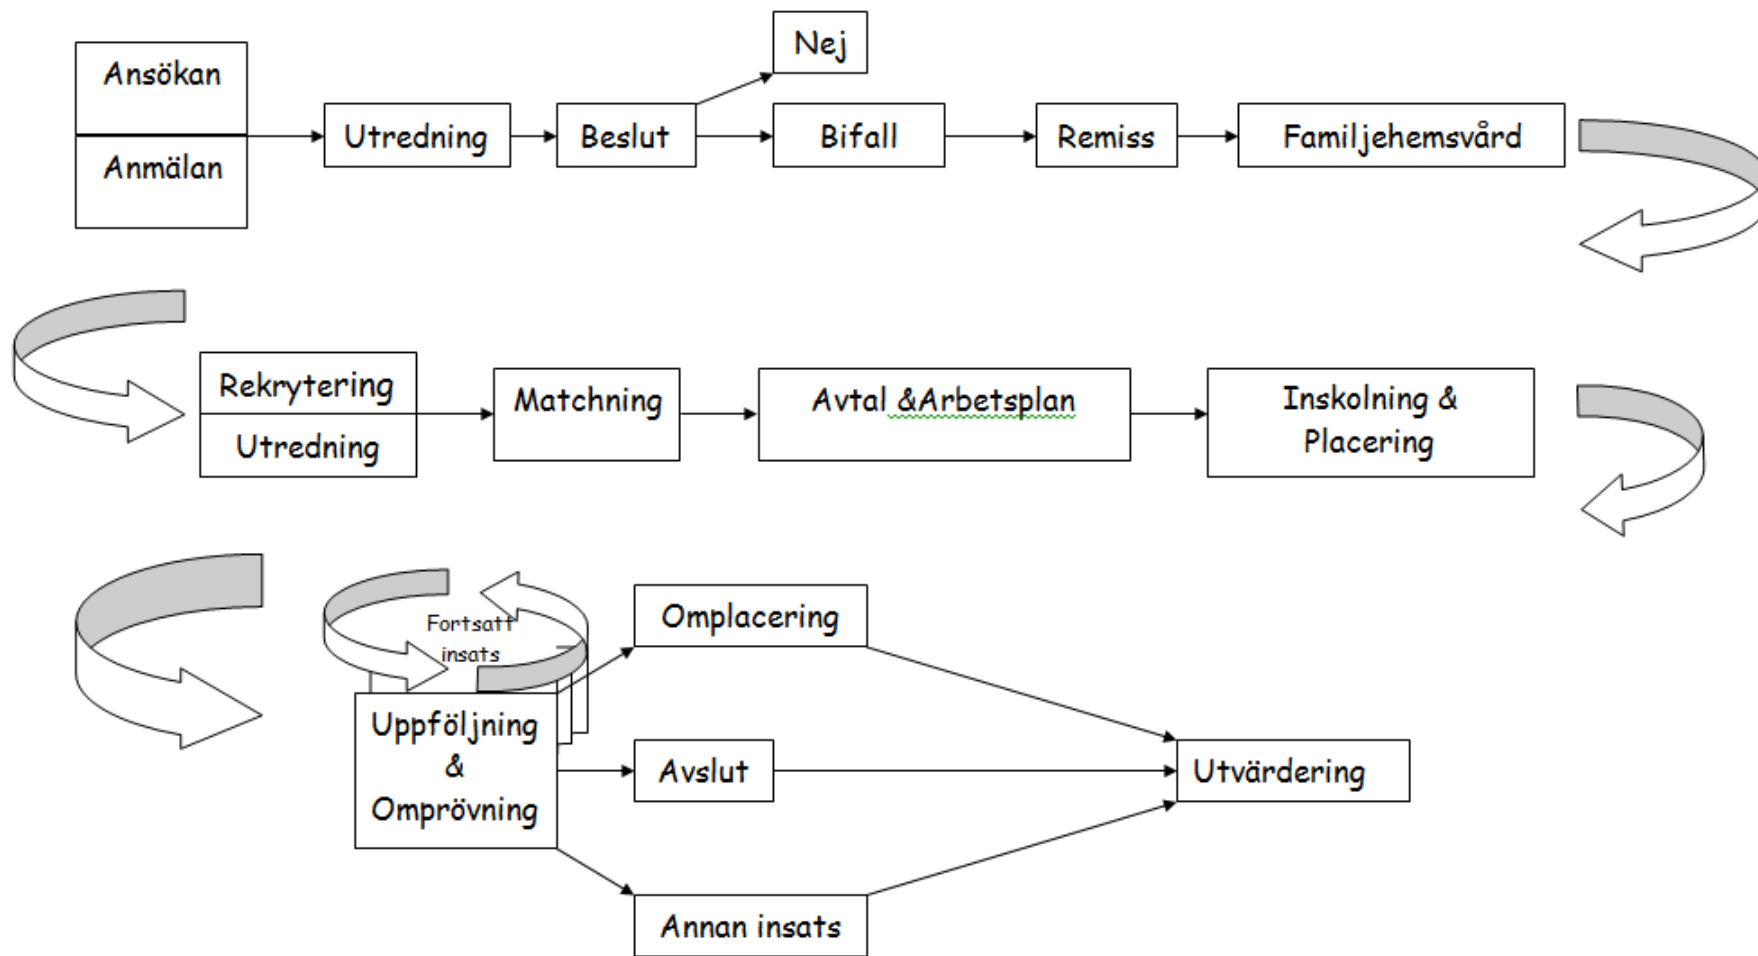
Ansökan
Anmälan
Utredning
Beslut
Nej
Bifall
Remiss
Familjehemsvård

Rekrytering
Utredning
Matchning
Avtal &Arbetsplan
Inskolning & Placering

Fortsatt insats
Uppföljning & Omprövning
Omplacering
Avslut
Annan insats
Utvärdering